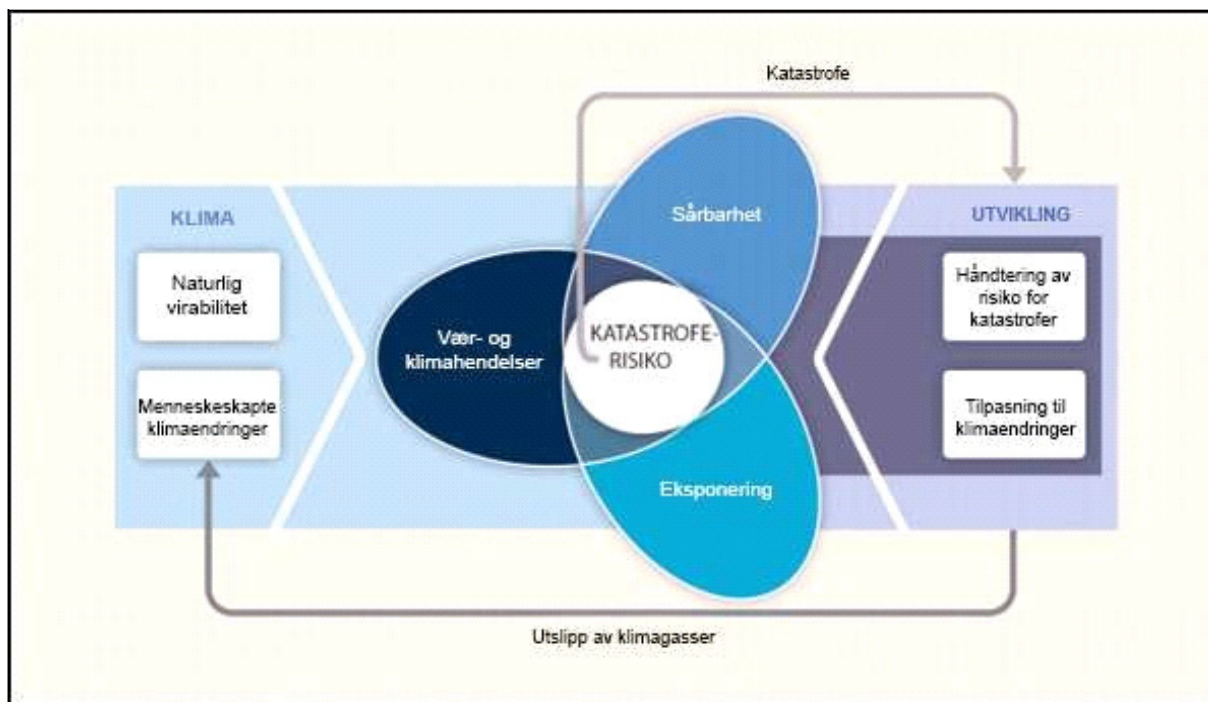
Katastrofe

KLIMA

Naturlig virabilitet

Menneskeskapte klimaendringer

Vær- og klimahendelser

Sårbarhet

KATASTROFE-RISIKO

Eksponering

UTVIKLING

Håndtering av risiko for katastrofer

Tilpasning til klimaendringer

Utslipp av klimagasser